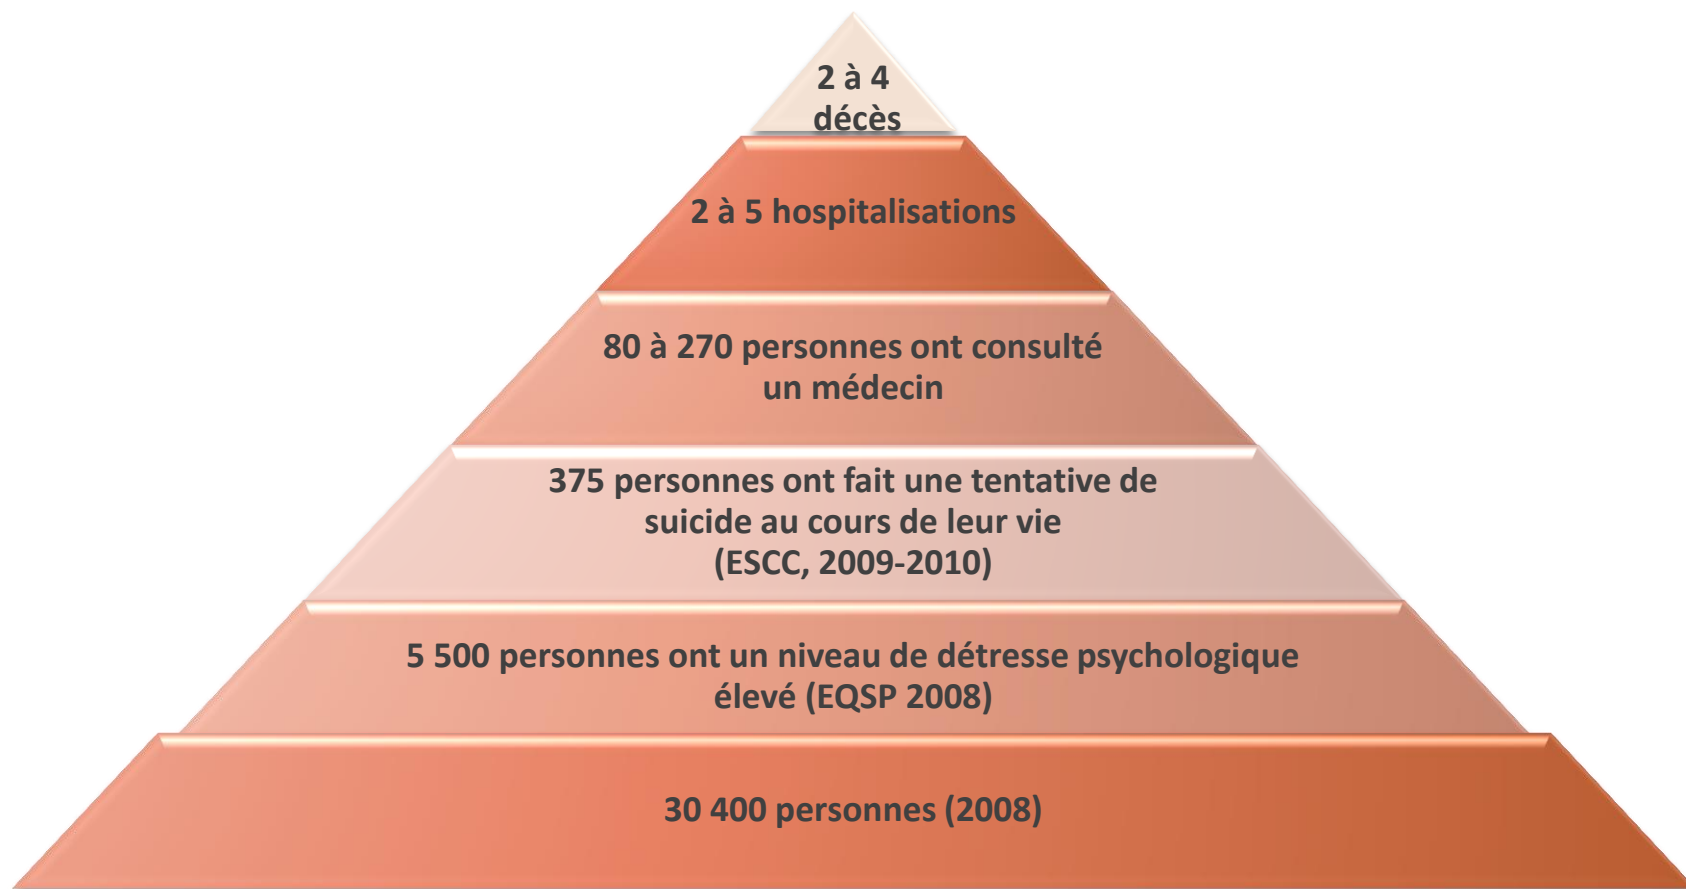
2 à 4 décès

2 à 5 hospitalisations

80 à 270 personnes ont consulté un médecin

375 personnes ont fait une tentative de suicide au cours de leur vie (ESCC, 2009-2010)

5 500 personnes ont un niveau de détresse psychologique élevé (EQSP 2008)

30 400 personnes (2008)